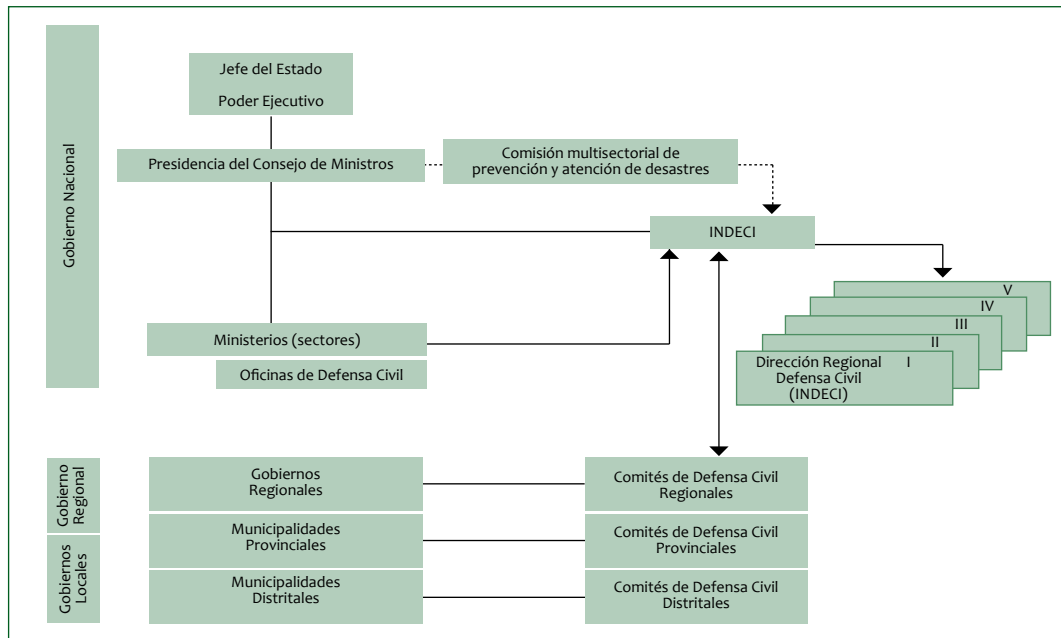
Gobierno Nacional

Jefe del Estado
Poder Ejecutivo

Presidencia del Consejo de Ministros

Comisión multisectorial de prevención y atención de desastres

INDECI

V
IV
III
II
Dirección Regional Defensa Civil (INDECI) I

Ministerios (sectores)

Oficinas de Defensa Civil

Gobierno Regional

Gobiernos Locales

Gobiernos Regionales

Comités de Defensa Civil Regionales

Municipalidades Provinciales

Comités de Defensa Civil Provinciales

Municipalidades Distritales

Comités de Defensa Civil Distritales